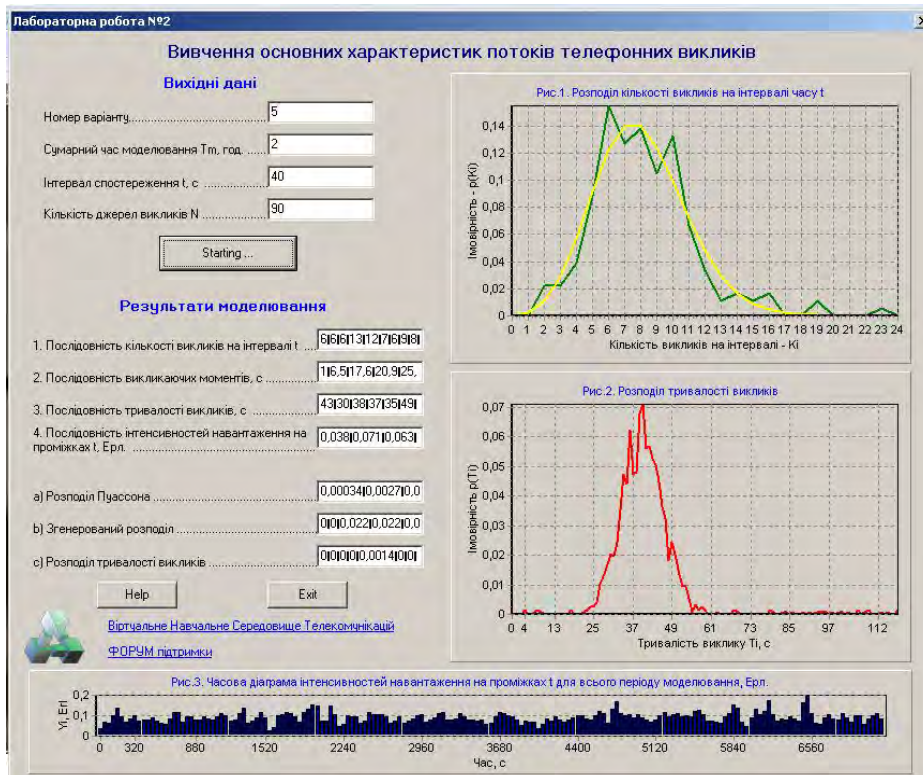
Лабораторна робота №2

Вивчення основних характеристик потоків телефонних викликів

Вихідні дані

Номер варіанту.............................................. 5

Сумарний час моделювання Tm, год. ...... 2

Інтервал спостереження t, с .................. 40

Кількість джерел викликів N .................. 90

Starting ...

Результати моделювання

1. Послідовність кількості викликів на інтервалі t ..... 6|6|13|12|7|6|9|8|

2. Послідовність викликаючих моментів, с ............... 1|6,5|17,6|20,9|25,

3. Послідовність тривалості викликів, с ................ 43|30|38|37|35|49|

4. Послідовність інтенсивностей навантаження на проміжках t, Ерл. ........................................ 0,038|0,071|0,063|

a) Розподіл Пуассона .................................... 0,00034|0,0027|0,0

b) Згенерований розподіл ................................. 0|0|0,022|0,022|0,0

c) Розподіл тривалості викликів .......................... 0|0|0|0|0,0014|0|0|

Help

Exit

Віртуальне Навчальне Середовище Телекомунікацій

ФОРУМ підтримки

Рис.1. Розподіл кількості викликів на інтервалі часу t

Імовірність - p(Ki)

0,14
0,12
0,1
0,08
0,06
0,04
0,02
0

0 1 2 3 4 5 6 7 8 9 10 11 12 13 14 15 16 17 18 19 20 21 22 23 24

Кількість викликів на інтервалі - Ki

Рис.2. Розподіл тривалості викликів

Імовірність p(Ti)

0,07
0,06
0,05
0,04
0,03
0,02
0,01
0

0 4 13 25 37 49 61 73 85 97 112

Тривалість виклику Ti, с

Рис.3. Часова діаграма інтенсивностей навантаження на проміжках t для всього періоду моделювання, Ерл.

Yi, Erl

0,2
0,1
0

0 320 880 1520 2240 2960 3680 4400 5120 5840 6560

Час, с